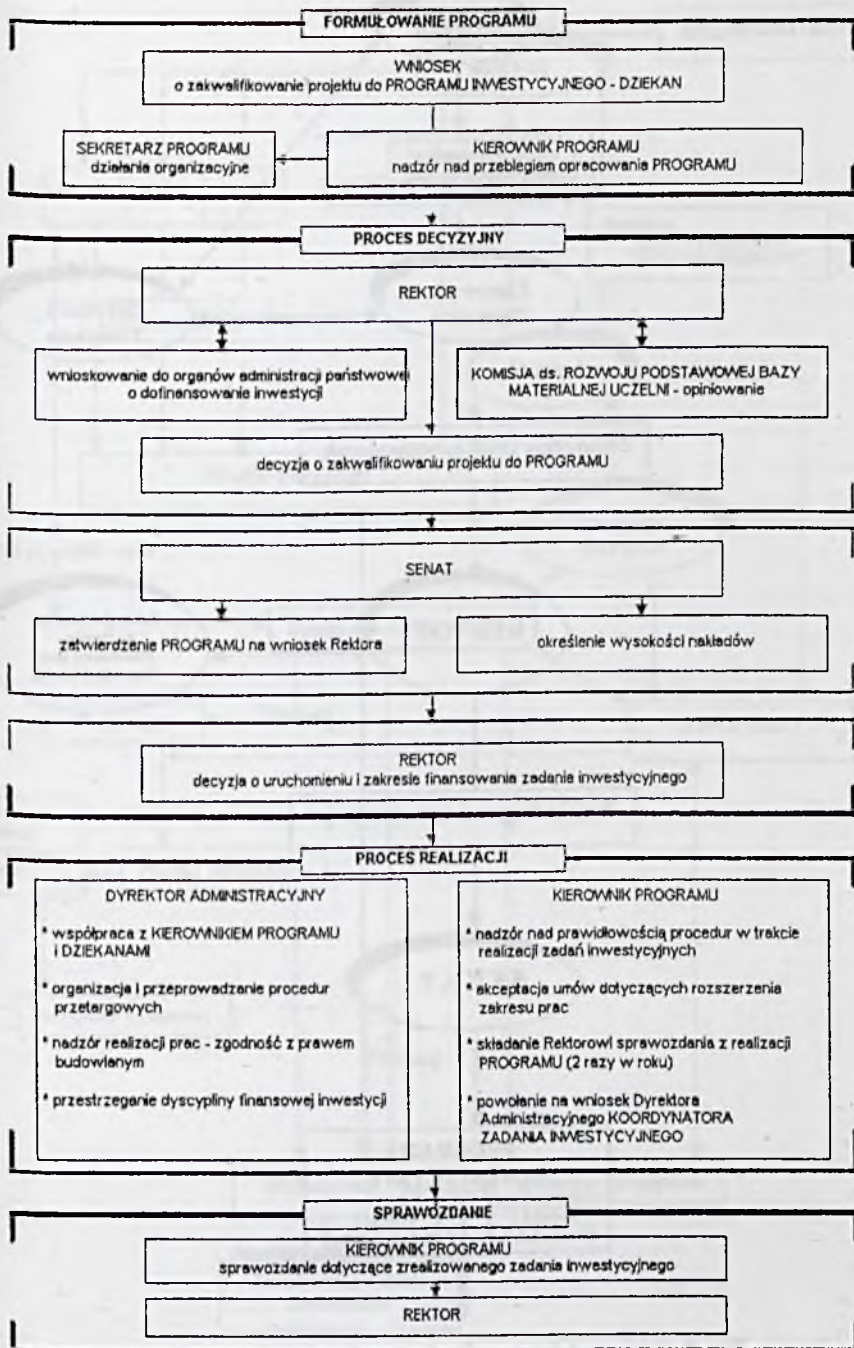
FORMUŁOWANIE PROGRAMU

WNIOSEK
o zakwalifikowanie projektu do PROGRAMU INWESTYCYJNEGO - DZIEKAN

SEKRETARZ PROGRAMU
działania organizacyjne

KIEROWNIK PROGRAMU
nadzór nad przebiegiem opracowania PROGRAMU

PROCES DECYZYJNY

REKTOR

wnioskowanie do organów administracji państwowej o dofinansowanie inwestycji

KOMISJA ds. ROZWOJU PODSTAWOWEJ BAZY MATERIALNEJ UCZELNI - opiniowanie

decyzja o zakwalifikowaniu projektu do PROGRAMU

SENAT

zatwierdzenie PROGRAMU na wniosek Rektora

określenie wysokości nakładów

REKTOR
decyzja o uruchomieniu i zakresie finansowania zadanie inwestycyjnego

PROCES REALIZACJI

DYREKTOR ADMINISTRACYJNY

* współpraca z KIEROWNIKIEM PROGRAMU i DZIEKANAMI

* organizacja i przeprowadzanie procedur przetargowych

* nadzór realizacji prac - zgodność z prawem budowlanym

* przestrzeganie dyscypliny finansowej inwestycji

KIEROWNIK PROGRAMU

* nadzór nad prawidłowością procedur w trakcie realizacji zadań inwestycyjnych

* akceptacja umów dotyczących rozszerzenia zakresu prac

* składanie Rektorowi sprawozdania z realizacji PROGRAMU (2 razy w roku)

* powołanie na wniosek Dyrektora Administracyjnego KOORDYNATORA ZADANIA INWESTYCYJNEGO

SPRAWOZDANIE

KIEROWNIK PROGRAMU
sprawozdanie dotyczące zrealizowanego zadania inwestycyjnego

REKTOR